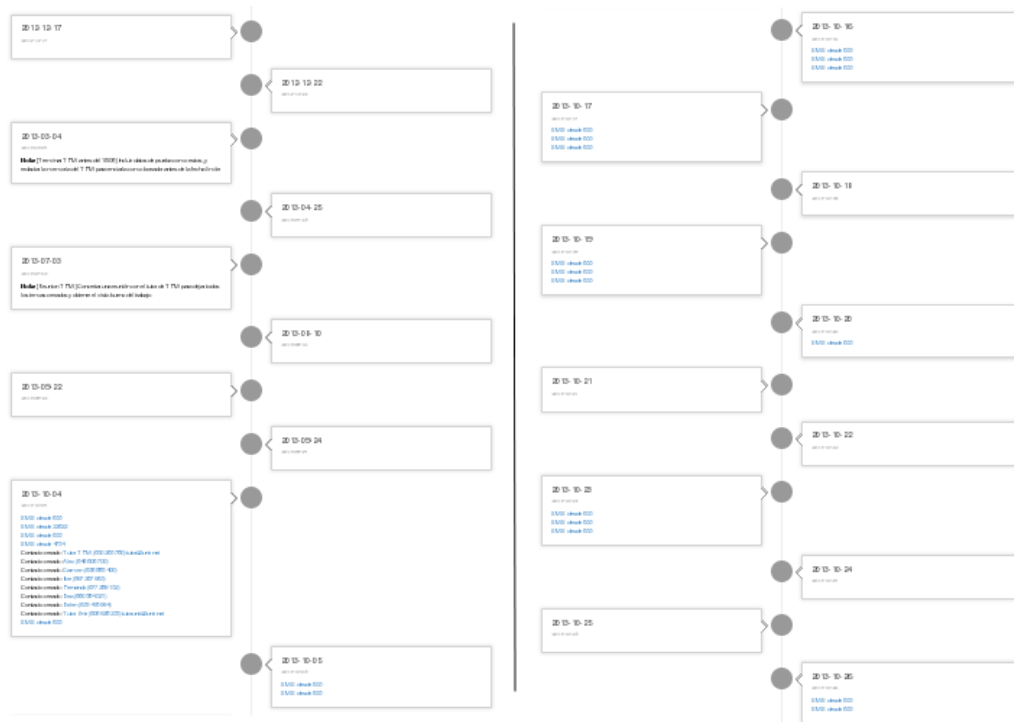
2012-12-17

2012-12-22

2013-03-04

**Nota:** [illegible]

2013-04-25

2013-07-03

**Nota:** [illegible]

2013-08-10

2013-09-22

2013-09-24

2013-10-04

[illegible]
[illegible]
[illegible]
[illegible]
Contacto creado: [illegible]
Contacto creado: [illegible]
Contacto creado: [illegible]
Contacto creado: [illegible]
Contacto creado: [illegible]
Contacto creado: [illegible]
Contacto creado: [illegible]
Contacto creado: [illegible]
Contacto creado: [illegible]
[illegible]

2013-10-05

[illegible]
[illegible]

2013-10-16

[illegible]
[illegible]
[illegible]

2013-10-17

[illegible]
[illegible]
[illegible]

2013-10-18

2013-10-19

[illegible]
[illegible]
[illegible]

2013-10-20

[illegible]

2013-10-21

2013-10-22

2013-10-23

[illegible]
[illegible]
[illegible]

2013-10-24

2013-10-25

2013-10-26

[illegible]
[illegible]